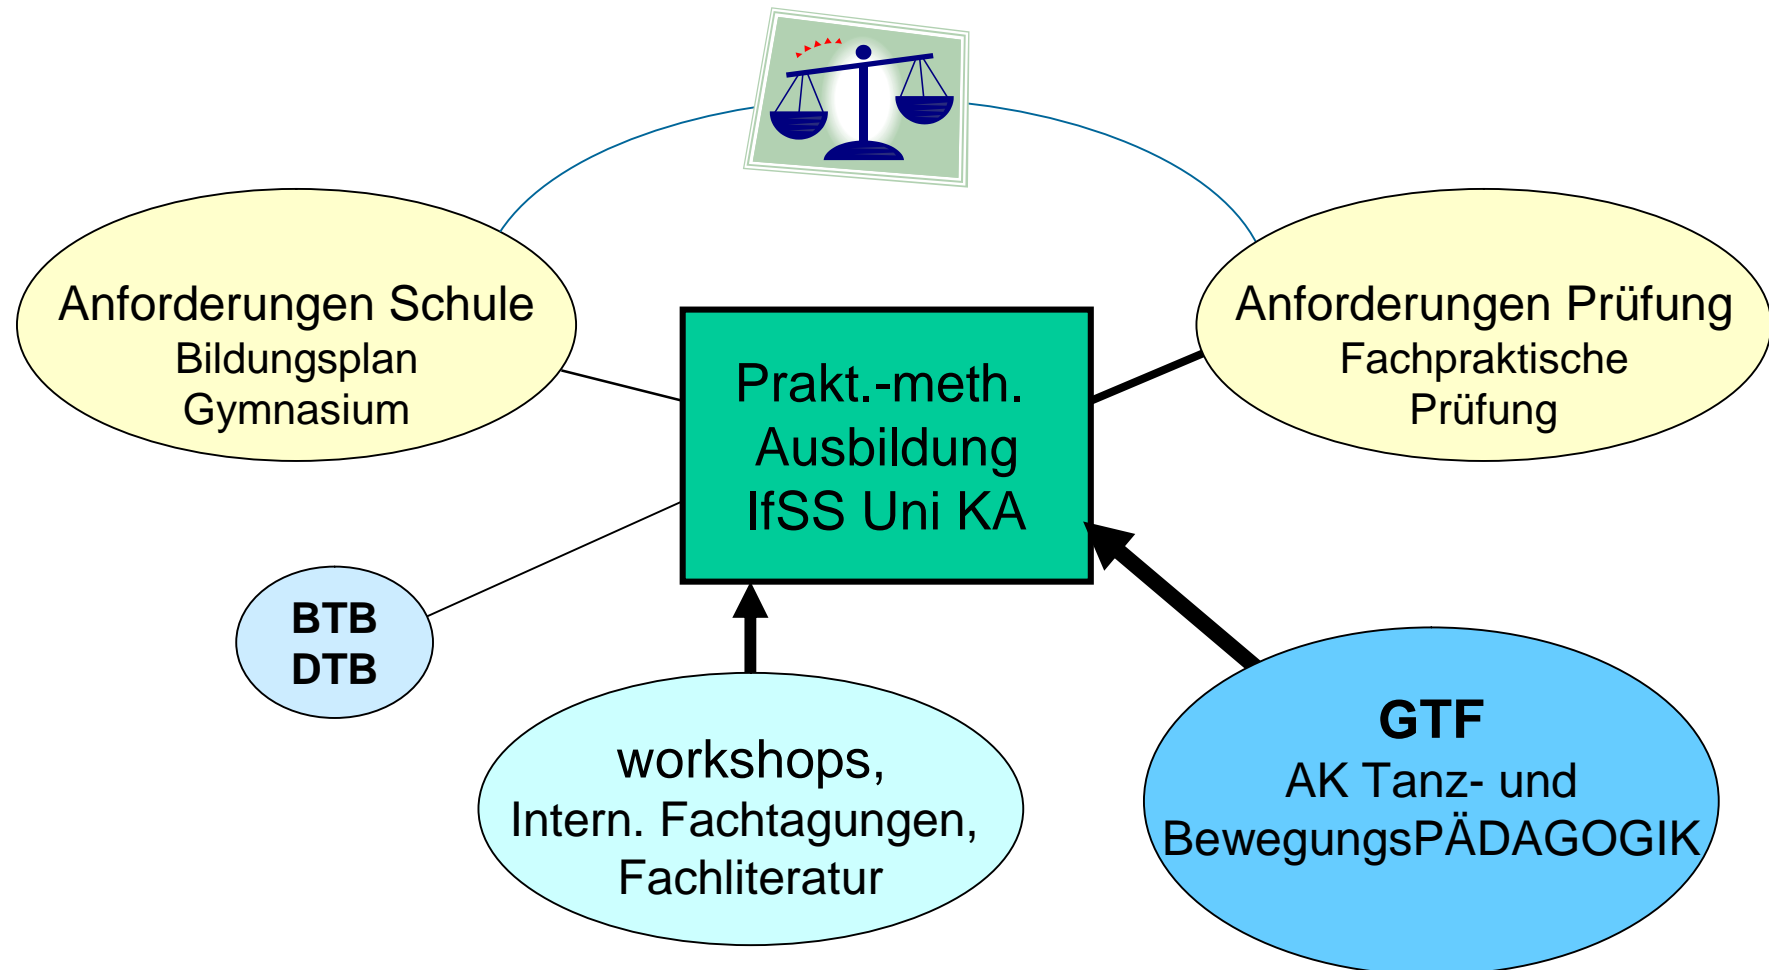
Anforderungen Schule
Bildungsplan
Gymnasium

Anforderungen Prüfung
Fachpraktische
Prüfung

Prakt.-meth.
Ausbildung
IfSS Uni KA

BTB
DTB

workshops,
Intern. Fachtagungen,
Fachliteratur

GTF
AK Tanz- und
BewegungsPÄDAGOGIK